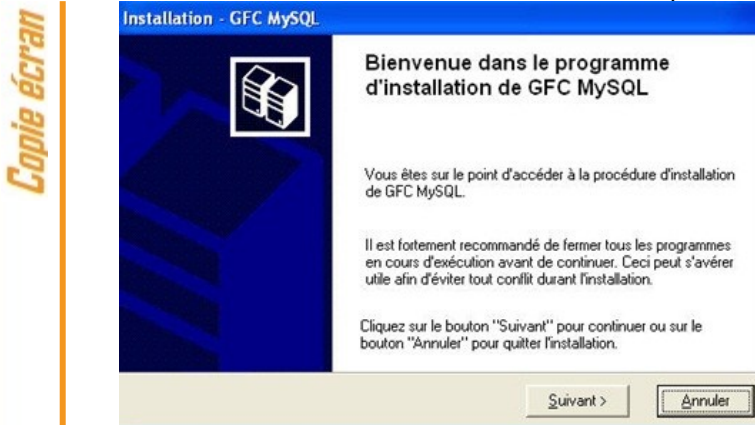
Copie écran

Installation - GFC MySQL

Bienvenue dans le programme d'installation de GFC MySQL

Vous êtes sur le point d'accéder à la procédure d'installation de GFC MySQL.

Il est fortement recommandé de fermer tous les programmes en cours d'exécution avant de continuer. Ceci peut s'avérer utile afin d'éviter tout conflit durant l'installation.

Cliquez sur le bouton "Suivant" pour continuer ou sur le bouton "Annuler" pour quitter l'installation.

Suivant >

Annuler